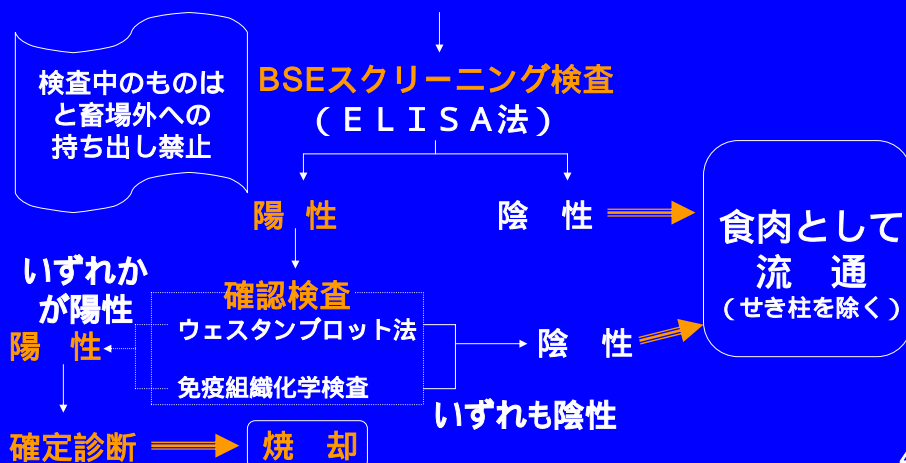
検査中のものはと畜場外への持ち出し禁止

BSEスクリーニング検査
（ＥＬＩＳＡ法）

陽　性

陰　性

食肉として
流　通
（せき柱を除く）

いずれかが陽性

確認検査

ウェスタンブロット法

免疫組織化学検査

陽　性

陰　性

いずれも陰性

確定診断

焼　却